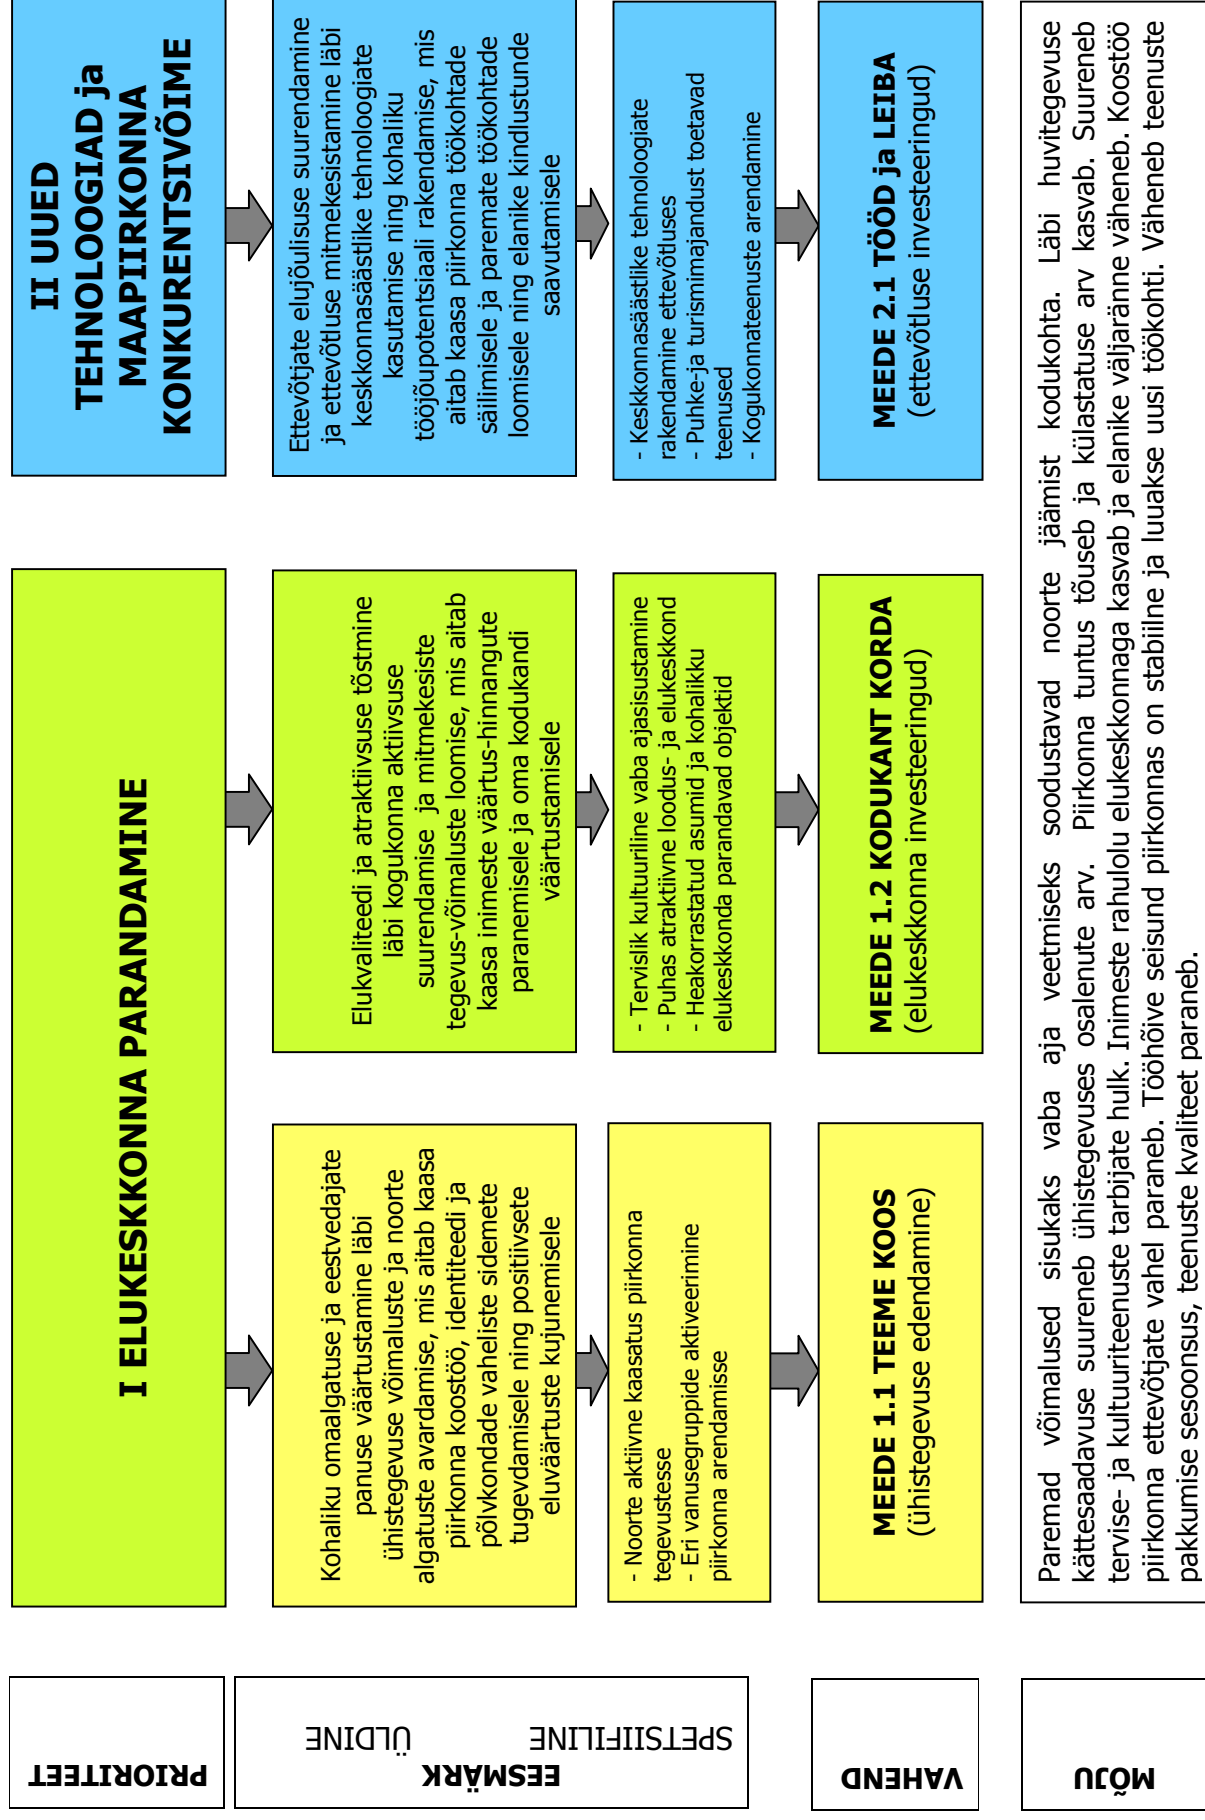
PRIORITEET

EESMÄRK
ÜLDINE
SPETSIIFILINE

VAHEND

MÕJU

I ELUKESKKONNA PARANDAMINE

II UUED TEHNOLOOGIAD ja MAAPIIRKONNA KONKURENTSIVÕIME

Kohaliku omaalgatuse ja eestvedajate panuse väärtustamine läbi ühistegevuse võimaluste ja noorte algatuste avardamise, mis aitab kaasa piirkonna koostöö, identiteedi ja põlvkondade vaheliste sidemete tugevdamisele ning positiivsete eluväärtuste kujunemisele

Elukvaliteedi ja atraktiivsuse tõstmine läbi kogukonna aktiivsuse suurendamise ja mitmekesiste tegevus-võimaluste loomise, mis aitab kaasa inimeste väärtus-hinnangute paranemisele ja oma kodukandi väärtustamisele

Ettevõtjate elujõulisuse suurendamine ja ettevõtluse mitmekesistamine läbi keskkonnasäästlike tehnoloogiate kasutamise ning kohaliku tööjõupotentsiaali rakendamise, mis aitab kaasa piirkonna töökohtade säilimisele ja paremate töökohtade loomisele ning elanike kindlustunde saavutamisele

- Noorte aktiivne kaasatus piirkonna tegevustesse
- Eri vanusegruppide aktiveerimine piirkonna arendamisse

- Tervislik kultuuriline vaba ajaveetmise
- Puhas atraktiivne loodus- ja elukeskkond
- Heakorrastatud asumid ja kohalikku elukeskkonda parandavad objektid

- Keskkonnasäästlike tehnoloogiate rakendamine ettevõtluses
- Puhke-ja turismimajandust toetavad teenused
- Kogukonnateenuste arendamine

MEEDE 1.1 TEEME KOOS
(ühistegevuse edendamine)

MEEDE 1.2 KODUKANT KORDA
(elukeskkonna investeeringud)

MEEDE 2.1 TÖÖD ja LEIBA
(ettevõtluse investeeringud)

Paremad võimalused sisukaks vaba aja veetmiseks soodustavad noorte jäämist kodukohta. Läbi huvitegevuse kättesaadavuse suureneb ühistegevuses osalenute arv. Piirkonna tuntus tõuseb ja külastatuse arv kasvab. Suureneb tervise- ja kultuuriteenuste tarbijate hulk. Inimeste rahulolu elukeskkonnaga kasvab ja elanike väljaränne väheneb. Koostöö piirkonna ettevõtjate vahel paraneb. Tööhõive seisund piirkonnas on stabiilne ja luuakse uusi töökohti. Väheneb teenuste pakkumise sesoonsus, teenuste kvaliteet paraneb.